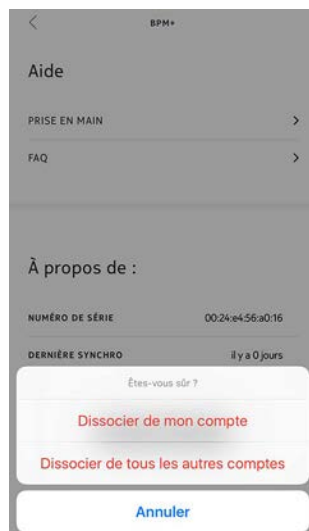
BPM+

Aide

PRISE EN MAIN

FAQ

À propos de :

NUMÉRO DE SÉRIE 00:24:e4:56:a0:16

DERNIÈRE SYNCHRO il y a 0 jours

Êtes-vous sûr ?

Dissocier de mon compte

Dissocier de tous les autres comptes

Annuler